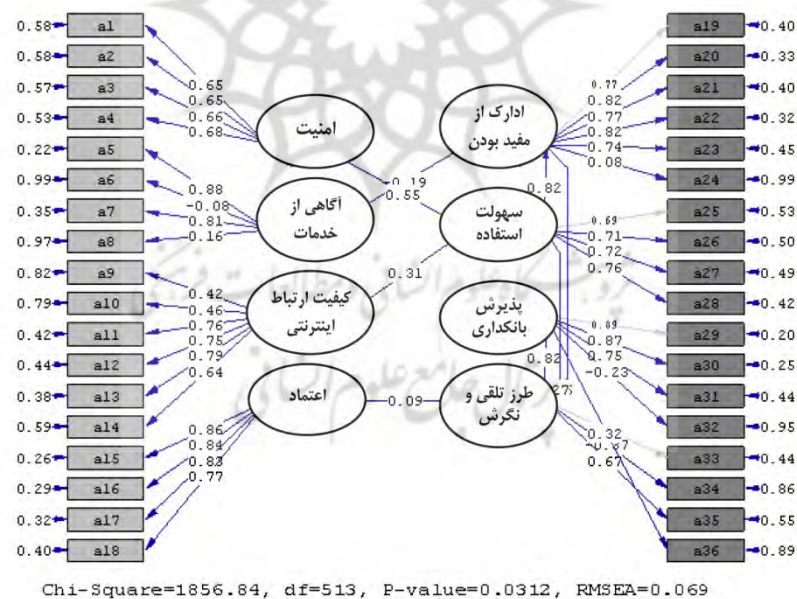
0.58 a1
0.58 a2
0.57 a3
0.53 a4
0.22 a5
0.99 a6
0.35 a7
0.97 a8
0.82 a9
0.79 a10
0.42 a11
0.44 a12
0.38 a13
0.59 a14
0.26 a15
0.29 a16
0.32 a17
0.40 a18

0.65
0.65
0.66
0.68
0.88
-0.08
0.81
0.16
0.42
0.46
0.76
0.75
0.79
0.64
0.86
0.84
0.83
0.77

امنیت
آگاهی از خدمات
کیفیت ارتباط اینترنتی
اعتماد

0.19
0.55
0.31
0.09

ادارک از مفید بودن
سهولت استفاده
پذیرش بانکداری
طرز تلقی و نگرش

0.82
0.82
0.27

0.77
0.82
0.77
0.82
0.74
0.08
0.69
0.71
0.72
0.76
0.89
0.87
0.75
-0.23
0.32
-0.37
0.67

a19 0.40
a20 0.33
a21 0.40
a22 0.32
a23 0.45
a24 0.99
a25 0.53
a26 0.50
a27 0.49
a28 0.42
a29 0.20
a30 0.25
a31 0.44
a32 0.95
a33 0.44
a34 0.86
a35 0.55
a36 0.89

Chi-Square=1856.84, df=513, P-value=0.0312, RMSEA=0.069